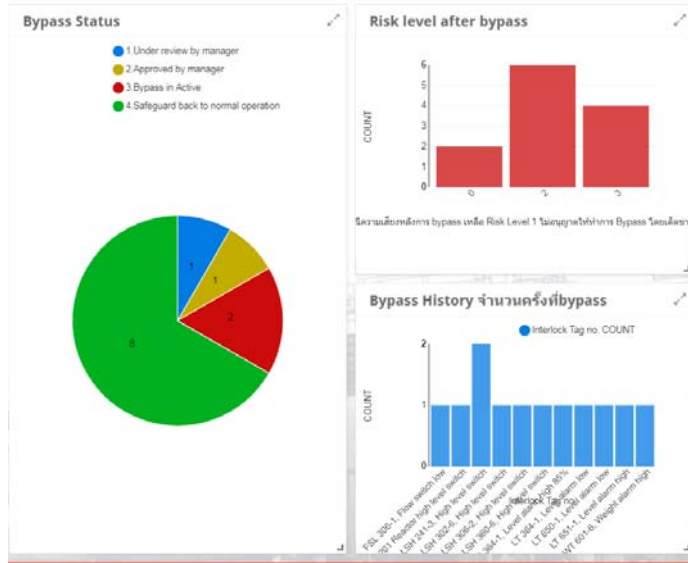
Bypass Status

1.Under review by manager
2.Approved by manager
3.Bypass in Active
4.Safeguard back to normal operation

1
1
2
8

Risk level after bypass

6
5
4
3
2
1
0

COUNT

0
2
3

มีความเสี่ยงหลังการ bypass เหลือ Risk Level 1 ไม่อนุญาตให้ทำการ Bypass โดยเด็ดขา

Bypass History จำนวนครั้งที่bypass

Interlock Tag no. COUNT

2
1
0

COUNT

FSL 300-1, Flow switch low
201 Reactor high level switch
LSH 241-3, High level switch
LSH 302-6, High level switch
LSH 305-2, High level switch
LSH 360-6, High level switch
364-1, Level alarm high 85%
LT 364-1, Level alarm low
LT 650-1, Level alarm low
LT 651-1, Level alarm high
WT 601-6, Weight alarm high

Interlock Tag no.